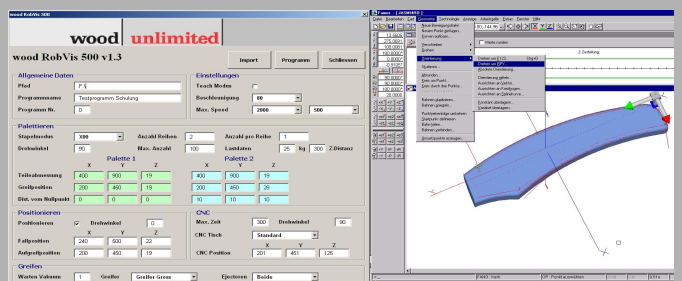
wood RobVis 500

wood unlimited

wood RobVis 500 v1.3

Import Programm Schliessen

Allgemeine Daten

Pfad F:\

Programmname Testprogramm Schulung

Programm Nr. 0

Einstellungen

Teach Modus

Beschleunigung 80

Max. Speed 2000 500

Palettieren

Stapelmodus X00 Anzahl Reihen 2 Anzahl pro Reihe 1

Drehwinkel 90 Max. Anzahl 100 Lastdaten 25 kg 300 Z.Distanz

Palette 1 Palette 2

X Y Z X Y Z

Teileabmessung 400 900 19 400 900 19

Greifposition 200 450 19 200 450 28

Dist. vom Nullpunkt 0 0 0 10 10 10

Positionieren

Positionieren Drehwinkel 0

X Y Z

Fahlposition 240 600 22

Aufpositionen 200 450 19

CNC

Max. Zeit 300 Drehwinkel 90

CNC Tisch Standard

X Y Z

CNC Position 201 451 125

Greifen

Warten Vakuum 1 Greifer Greifer Gross Ejectoren Beide